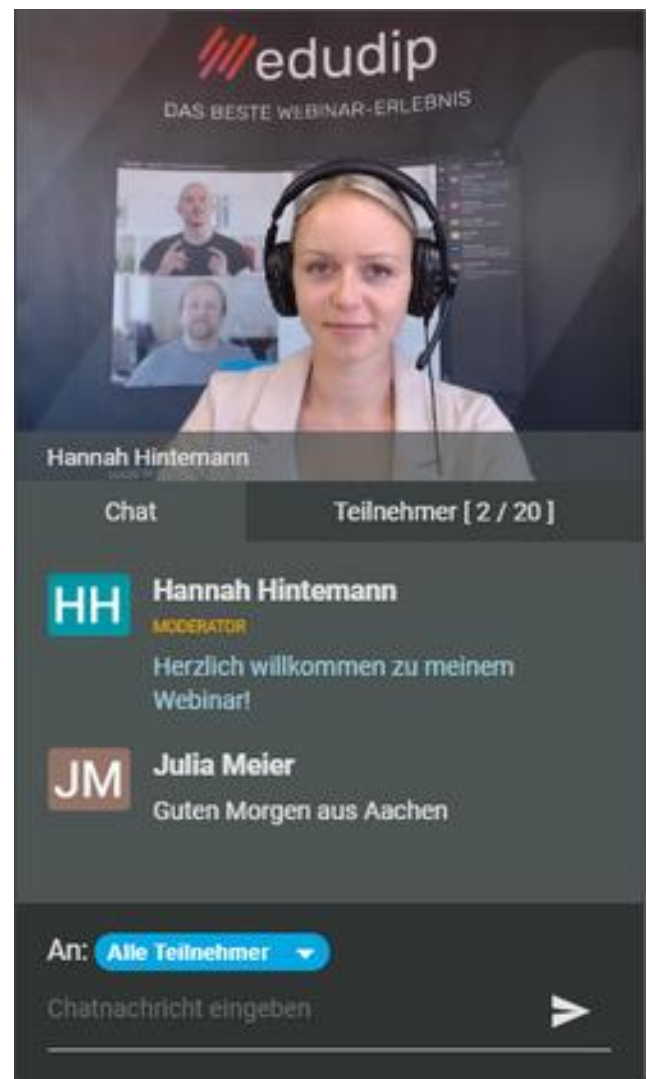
edudip
DAS BESTE WEBINAR-ERLEBNIS

Hannah Hintemann

Chat
Teilnehmer [ 2 / 20 ]

HH
Hannah Hintemann
MODERATOR
Herzlich willkommen zu meinem Webinar!

JM
Julia Meier
Guten Morgen aus Aachen

An: Alle Teilnehmer
Chatnachricht eingeben